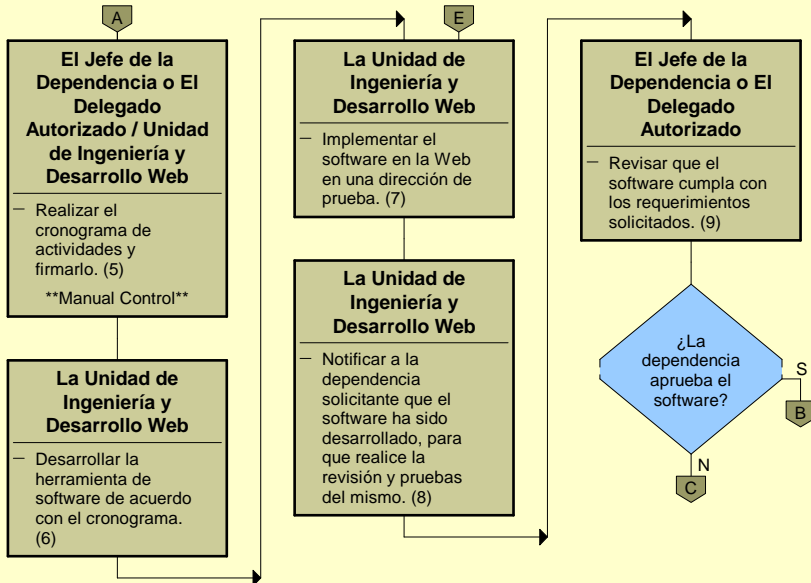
A

El Jefe de la Dependencia o El Delegado Autorizado / Unidad de Ingeniería y Desarrollo Web

– Realizar el cronograma de actividades y firmarlo. (5)

**Manual Control**

La Unidad de Ingeniería y Desarrollo Web

– Desarrollar la herramienta de software de acuerdo con el cronograma. (6)

E

La Unidad de Ingeniería y Desarrollo Web

– Implementar el software en la Web en una dirección de prueba. (7)

La Unidad de Ingeniería y Desarrollo Web

– Notificar a la dependencia solicitante que el software ha sido desarrollado, para que realice la revisión y pruebas del mismo. (8)

El Jefe de la Dependencia o El Delegado Autorizado

– Revisar que el software cumpla con los requerimientos solicitados. (9)

¿La dependencia aprueba el software?

S

B

N

C